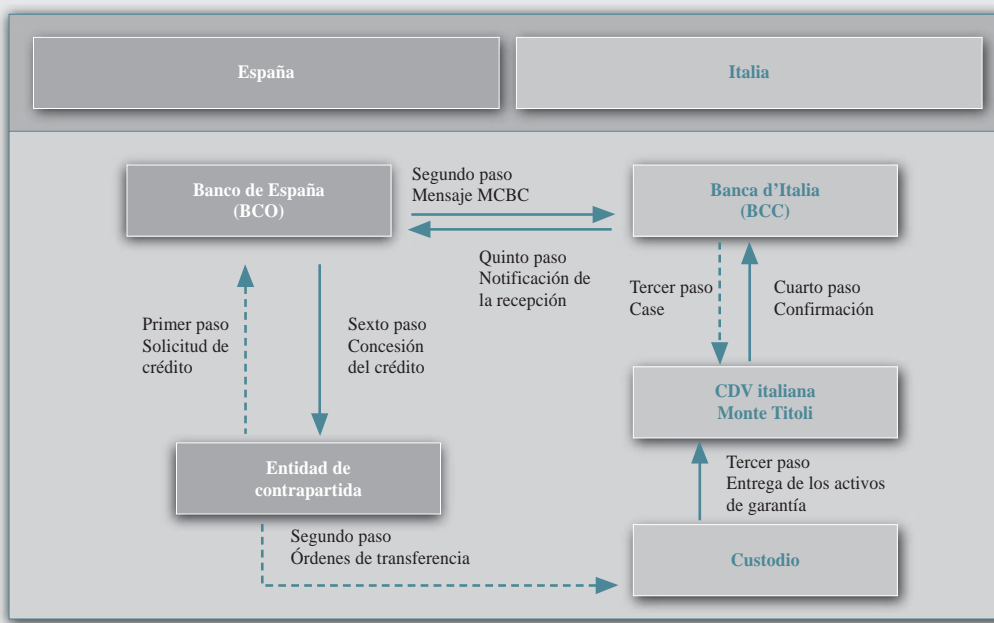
España

Italia

Banco de España (BCO)

Segundo paso
Mensaje MCBC

Banca d'Italia (BCC)

Quinto paso
Notificación de la recepción

Tercer paso
Case

Cuarto paso
Confirmación

Primer paso
Solicitud de crédito

Sexto paso
Concesión del crédito

CDV italiana
Monte Titoli

Entidad de contrapartida

Tercer paso
Entrega de los activos de garantía

Segundo paso
Órdenes de transferencia

Custodio